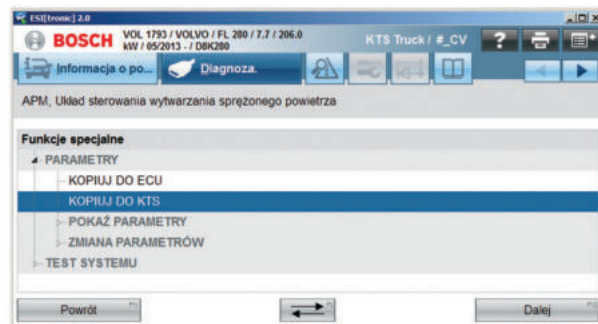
ESI[tronic] 2.0

BOSCH VOL 1793 / VOLVO / FL 280 / 7.7 / 206.0 kW / 05/2013 - / D8K280

KTS Truck / #_CV

Informacja o po...

Diagnoza.

APM, Układ sterowania wytwarzania sprężonego powietrza

Funkcje specjalne

PARAMETRY

KOPIUJ DO ECU

KOPIUJ DO KTS

POKAŻ PARAMETRY

ZMIANA PARAMETRÓW

TEST SYSTEMU

Powrót

Dalej